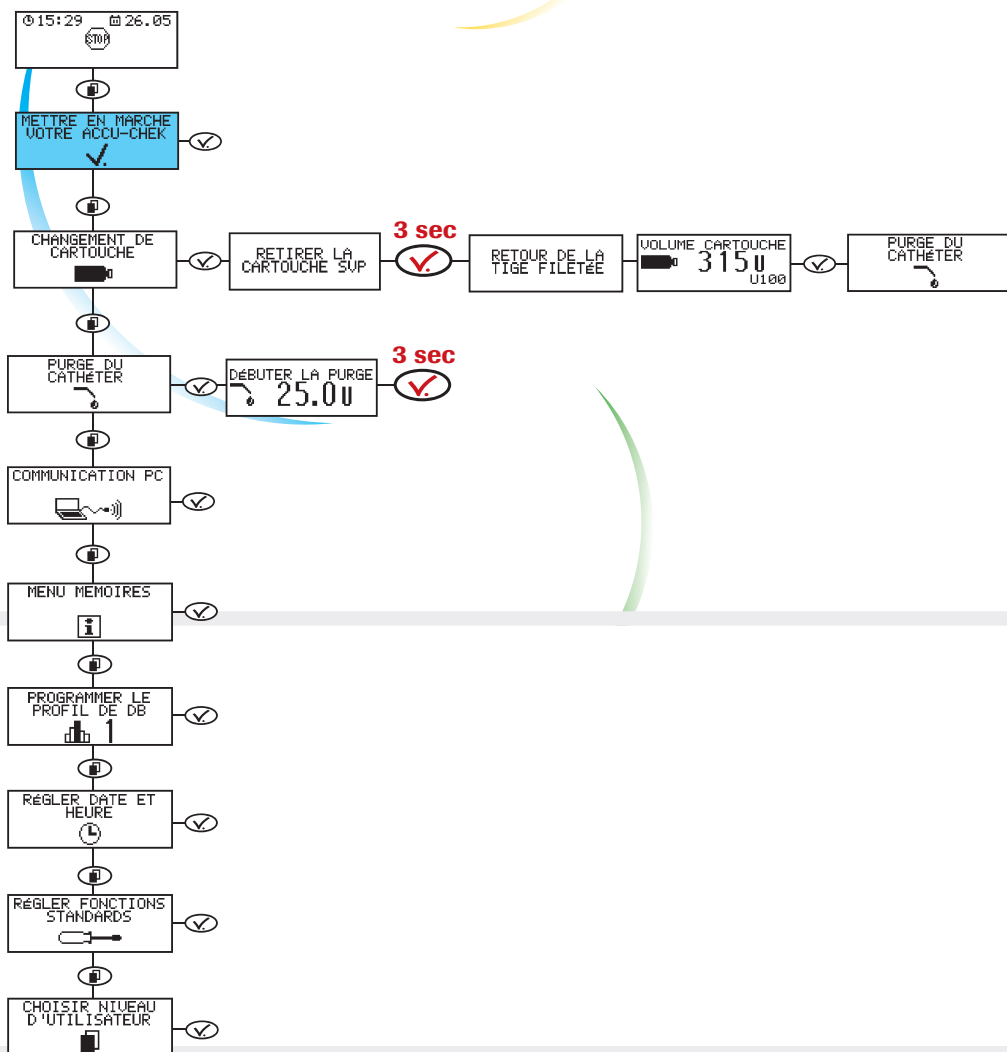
15:29 26.05
STOP

METTRE EN MARCHE VOTRE ACCU-CHEK

CHANGEMENT DE CARTOUCHE

RETIRER LA CARTOUCHE SVP

3 sec

RETOUR DE LA TIGE FILETÉE

VOLUME CARTOUCHE 315U U100

PURGE DU CATHÉTER

PURGE DU CATHÉTER

DÉBUTER LA PURGE 25.0U

3 sec

COMMUNICATION PC

MENU MEMOIRES

PROGRAMMER LE PROFIL DE DB 1

RÉGLER DATE ET HEURE

RÉGLER FONCTIONS STANDARDS

CHOISIR NIVEAU D'UTILISATEUR